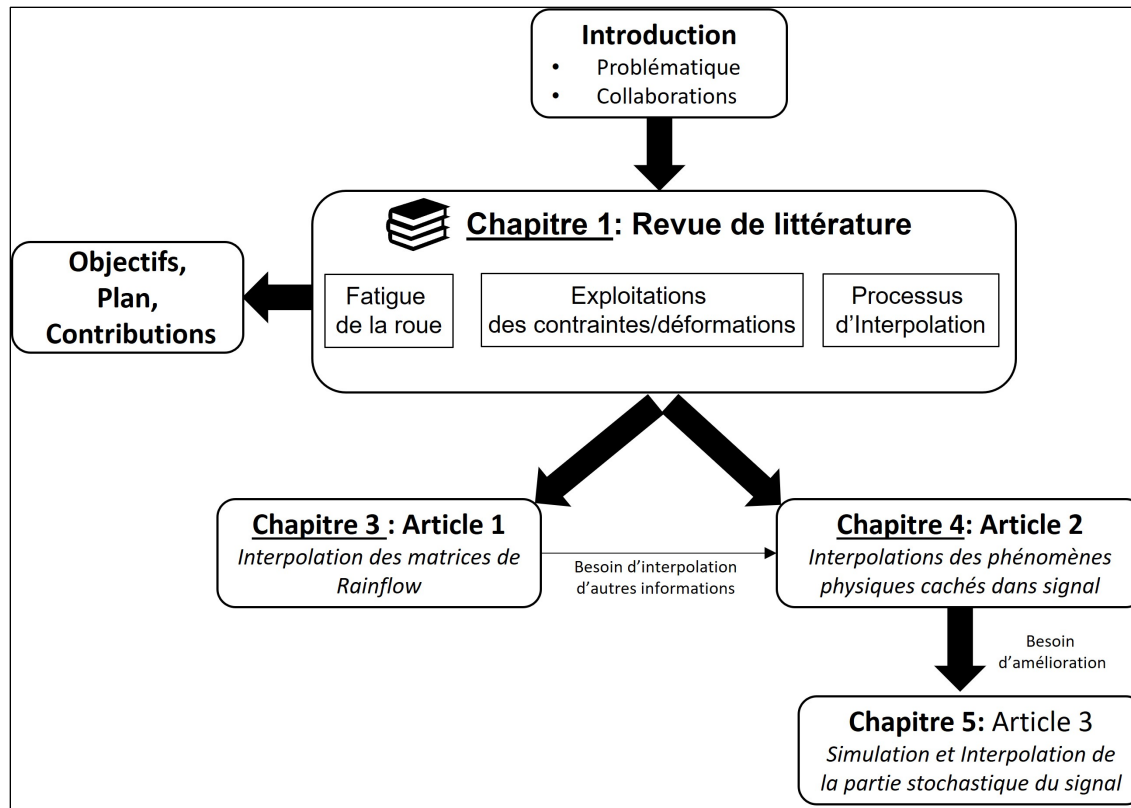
Introduction
• Problématique
• Collaborations

Chapitre 1: Revue de littérature

Objectifs, Plan, Contributions

Fatigue de la roue

Exploitations des contraintes/déformations

Processus d'Interpolation

Chapitre 3 : Article 1
Interpolation des matrices de Rainflow

Besoin d'interpolation d'autres informations

Chapitre 4: Article 2
Interpolations des phénomènes physiques cachés dans signal

Besoin d'amélioration

Chapitre 5: Article 3
Simulation et Interpolation de la partie stochastique du signal